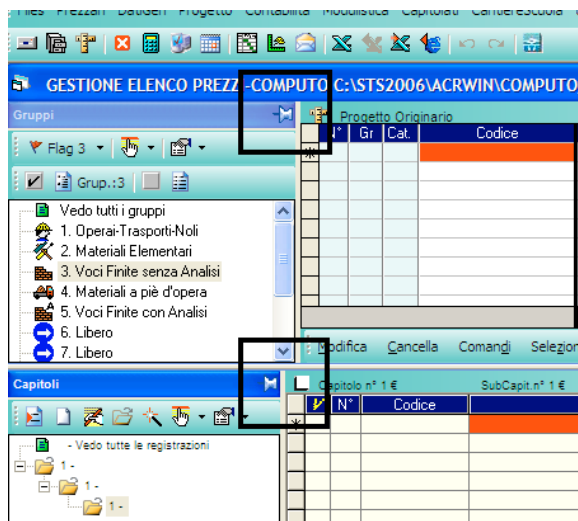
Files Prezzari DatiGen Progetto Contabilità Modulistica Capitolati CantiereScuola

GESTIONE ELENCO PREZZI-COMPUTO C:\STS2006\ACRWIN\COMPUTO

Gruppi

Flag 3

Grup.:3

Vedo tutti i gruppi
1. Operai-Trasporti-Noli
2. Materiali Elementari
3. Voci Finite senza Analisi
4. Materiali a piè d'opera
5. Voci Finite con Analisi
6. Libero
7. Libero

Progetto Originario

| N° | Gr | Cat. | Codice |
|---|---|---|---|
| | | | |

Modifica Cancella Comandi Selezion

Capitoli

Capitolo n° 1 € SubCapit. n° 1 €

| N° | Codice |
|---|---|
| | |

- Vedo tutte le registrazioni
1 -
1 -
1 -